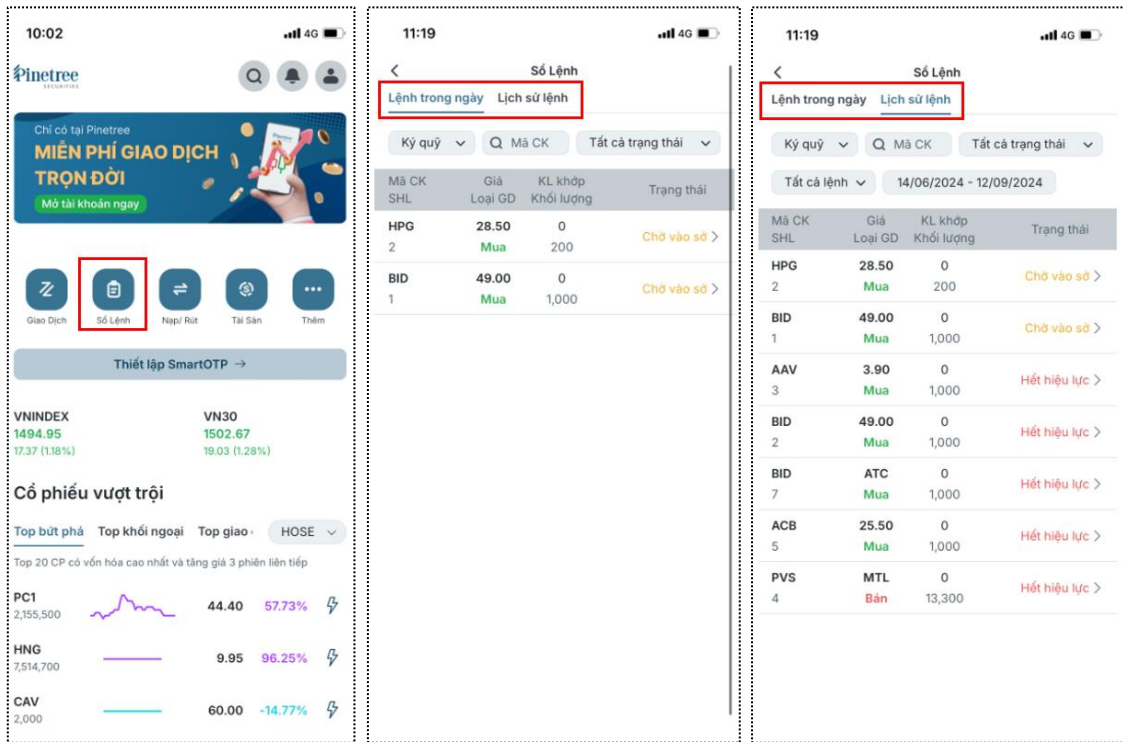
10:02 4G

Pinetree SECURITIES

Chỉ có tại Pinetree
MIỄN PHÍ GIAO DỊCH TRỌN ĐỜI
Mở tài khoản ngay

Giao Dịch
Sổ Lệnh
Nạp/ Rút
Tài Sản
Thêm

Thiết lập SmartOTP →

VNINDEX
1494.95
17.37 (1.18%)

VN30
1502.67
19.03 (1.28%)

Cổ phiếu vượt trội

Top bứt phá | Top khối ngoại | Top giao | HOSE

Top 20 CP có vốn hóa cao nhất và tăng giá 3 phiên liên tiếp

| | | | |
|---|---|---|---|
| PC1 2,155,500 | | 44.40 | 57.73% |
| HNG 7,514,700 | | 9.95 | 96.25% |
| CAV 2,000 | | 60.00 | -14.77% |

11:19 4G

Sổ Lệnh

Lệnh trong ngày | Lịch sử lệnh

Ký quỹ | Mã CK | Tất cả trạng thái

| Mã CK SHL | Giá Loại GD | KL khớp Khối lượng | Trạng thái |
|---|---|---|---|
| HPG 2 | 28.50 Mua | 0 200 | Chờ vào sổ > |
| BID 1 | 49.00 Mua | 0 1,000 | Chờ vào sổ > |

11:19 4G

Sổ Lệnh

Lệnh trong ngày | Lịch sử lệnh

Ký quỹ | Mã CK | Tất cả trạng thái

Tất cả lệnh | 14/06/2024 - 12/09/2024

| Mã CK SHL | Giá Loại GD | KL khớp Khối lượng | Trạng thái |
|---|---|---|---|
| HPG 2 | 28.50 Mua | 0 200 | Chờ vào sổ > |
| BID 1 | 49.00 Mua | 0 1,000 | Chờ vào sổ > |
| AAV 3 | 3.90 Mua | 0 1,000 | Hết hiệu lực > |
| BID 2 | 49.00 Mua | 0 1,000 | Hết hiệu lực > |
| BID 7 | ATC Mua | 0 1,000 | Hết hiệu lực > |
| ACB 5 | 25.50 Mua | 0 1,000 | Hết hiệu lực > |
| PVS 4 | MTL Bán | 0 13,300 | Hết hiệu lực > |